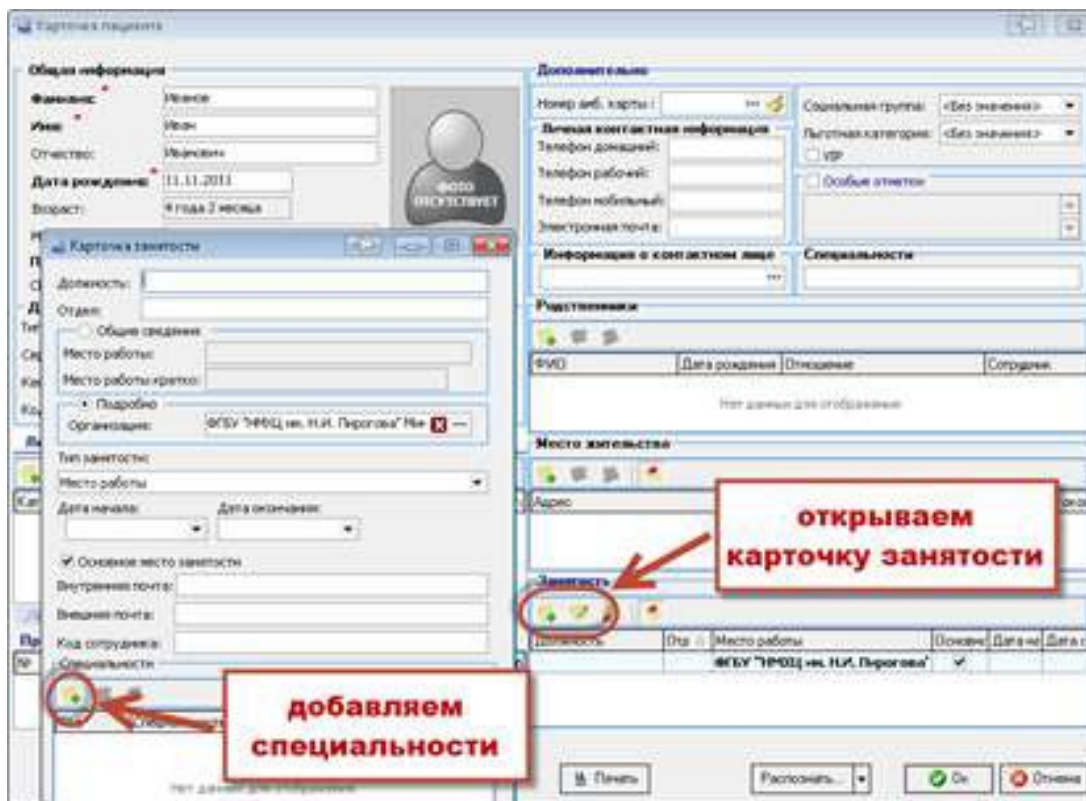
Карточка пациента

Общая информация

Фамилия: Иванов

Имя: Иван

Отчество: Иванович

Дата рождения: 11.11.2011

Возраст: 4 года 2 месяца

фото отсутствует

Дополнительно

Номер амб. карты:

Личная контактная информация

Телефон домашний:

Телефон рабочий:

Телефон мобильный:

Электронная почта:

Социальная группа: <Без значения>

Льготная категория: <Без значения>

VIP

Особые отметки

Информация о контактном лице

Специальности

Родственники

ФИО | Дата рождения | Отношение | Сотрудник

Нет данных для отображения

Место жительства

Адрес

Занятость

Должность | Отд | Место работы | Основное | Дата на | Дата о

ФГБУ "НМХЦ им. Н.И. Пирогова" | ✓

Карточка занятости

Должность:

Отдел:

Общие сведения

Место работы:

Место работы кратко:

Подробно

Организация: ФГБУ "НМХЦ им. Н.И. Пирогова" Мин

Тип занятости:

Место работы

Дата начала:

Дата окончания:

Основное место занятости

Внутренняя почта:

Внешняя почта:

Код сотрудника:

Специальности

Нет данных для отображения

открываем карточку занятости

добавляем специальности

Печать

Распознать...

Ок

Отмена